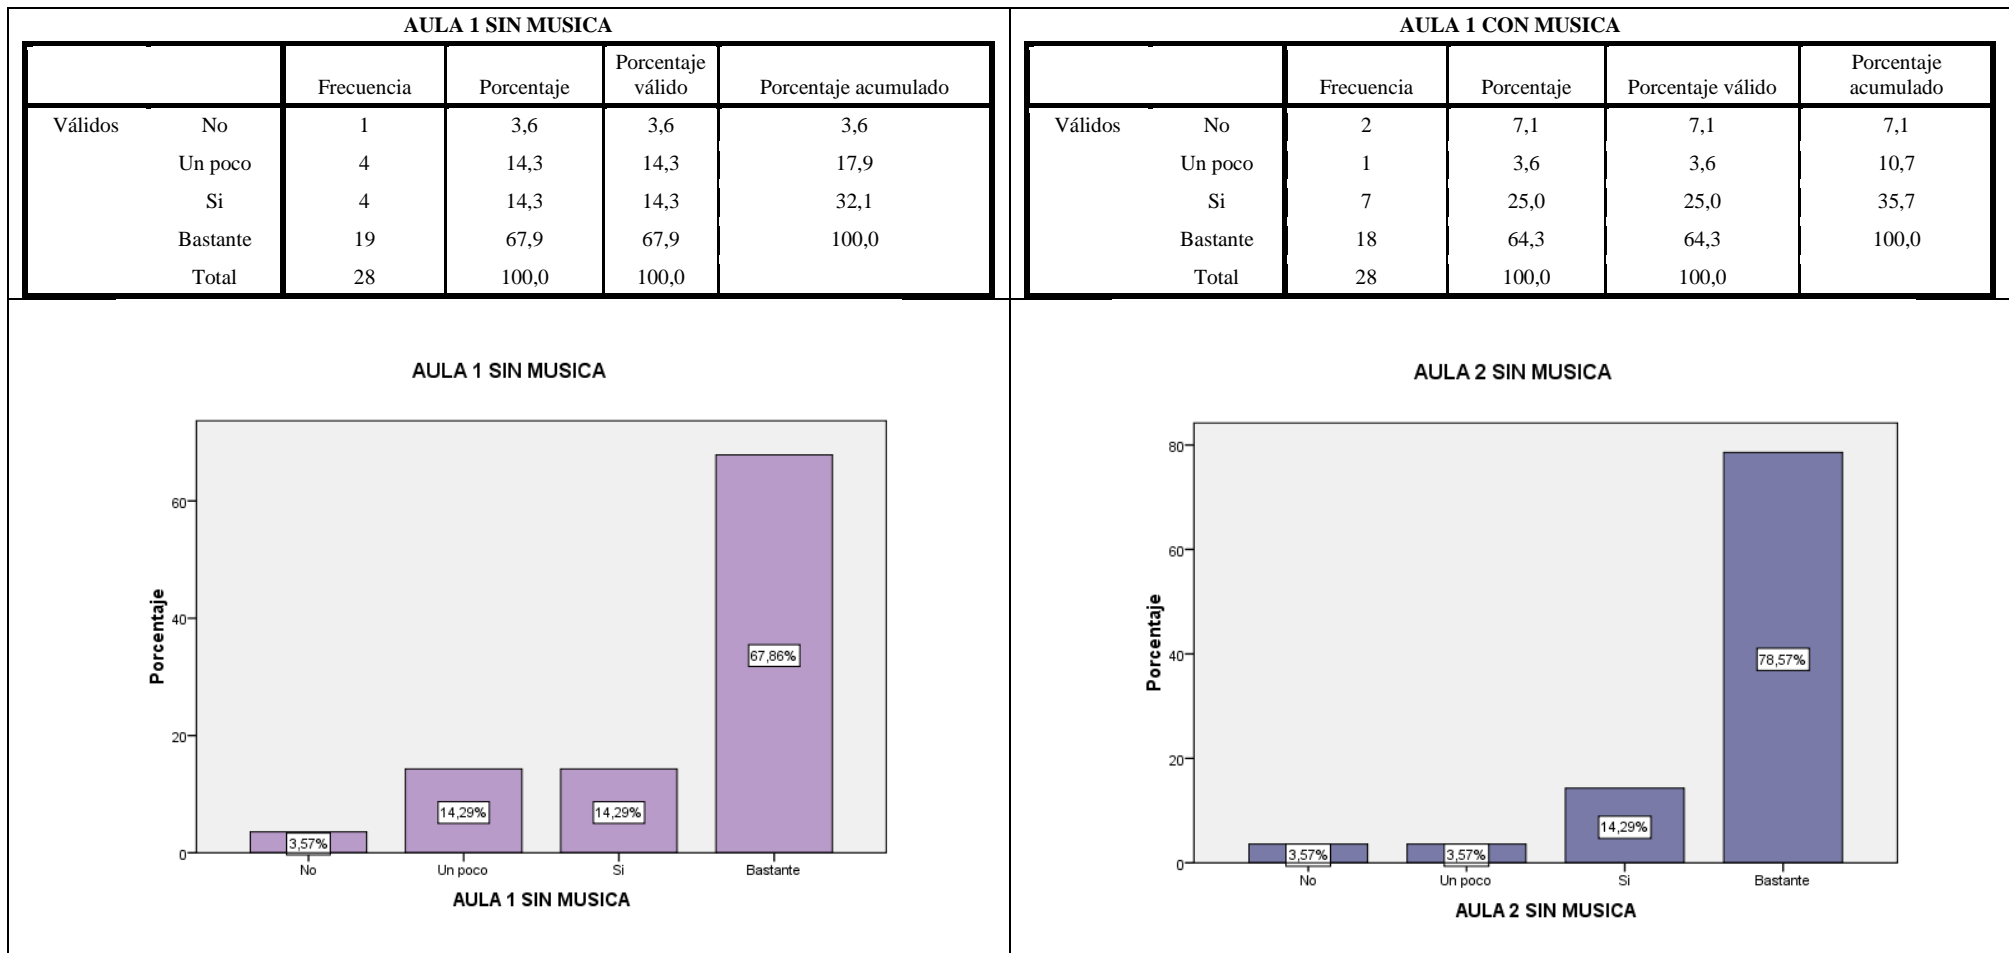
AULA 1 SIN MUSICA

| | | Frecuencia | Porcentaje | Porcentaje válido | Porcentaje acumulado |
|---|---|---|---|---|---|
| Válidos | No | 1 | 3,6 | 3,6 | 3,6 |
| | Un poco | 4 | 14,3 | 14,3 | 17,9 |
| | Si | 4 | 14,3 | 14,3 | 32,1 |
| | Bastante | 19 | 67,9 | 67,9 | 100,0 |
| | Total | 28 | 100,0 | 100,0 | |

AULA 1 CON MUSICA

| | | Frecuencia | Porcentaje | Porcentaje válido | Porcentaje acumulado |
|---|---|---|---|---|---|
| Válidos | No | 2 | 7,1 | 7,1 | 7,1 |
| | Un poco | 1 | 3,6 | 3,6 | 10,7 |
| | Si | 7 | 25,0 | 25,0 | 35,7 |
| | Bastante | 18 | 64,3 | 64,3 | 100,0 |
| | Total | 28 | 100,0 | 100,0 | |

AULA 1 SIN MUSICA

Porcentaje

60
40
20
0

3,57%
14,29%
14,29%
67,86%

No
Un poco
Si
Bastante

AULA 1 SIN MUSICA

AULA 2 SIN MUSICA

Porcentaje

80
60
40
20
0

3,57%
3,57%
14,29%
78,57%

No
Un poco
Si
Bastante

AULA 2 SIN MUSICA